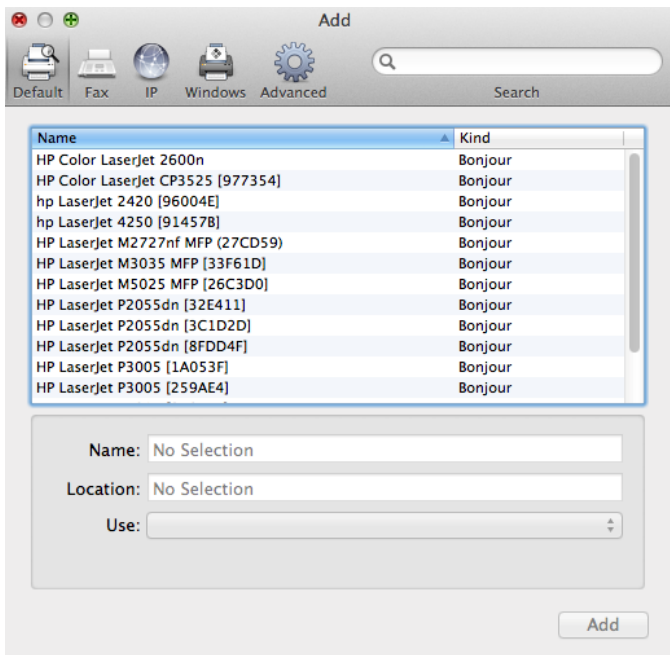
Add

Default Fax IP Windows Advanced

Search

| Name | Kind |
|---|---|
| HP Color LaserJet 2600n | Bonjour |
| HP Color LaserJet CP3525 [977354] | Bonjour |
| hp LaserJet 2420 [96004E] | Bonjour |
| hp LaserJet 4250 [91457B] | Bonjour |
| HP LaserJet M2727nf MFP (27CD59) | Bonjour |
| HP LaserJet M3035 MFP [33F61D] | Bonjour |
| HP LaserJet M5025 MFP [26C3D0] | Bonjour |
| HP LaserJet P2055dn [32E411] | Bonjour |
| HP LaserJet P2055dn [3C1D2D] | Bonjour |
| HP LaserJet P2055dn [8FDD4F] | Bonjour |
| HP LaserJet P3005 [1A053F] | Bonjour |
| HP LaserJet P3005 [259AE4] | Bonjour |

Name: No Selection

Location: No Selection

Use:

Add